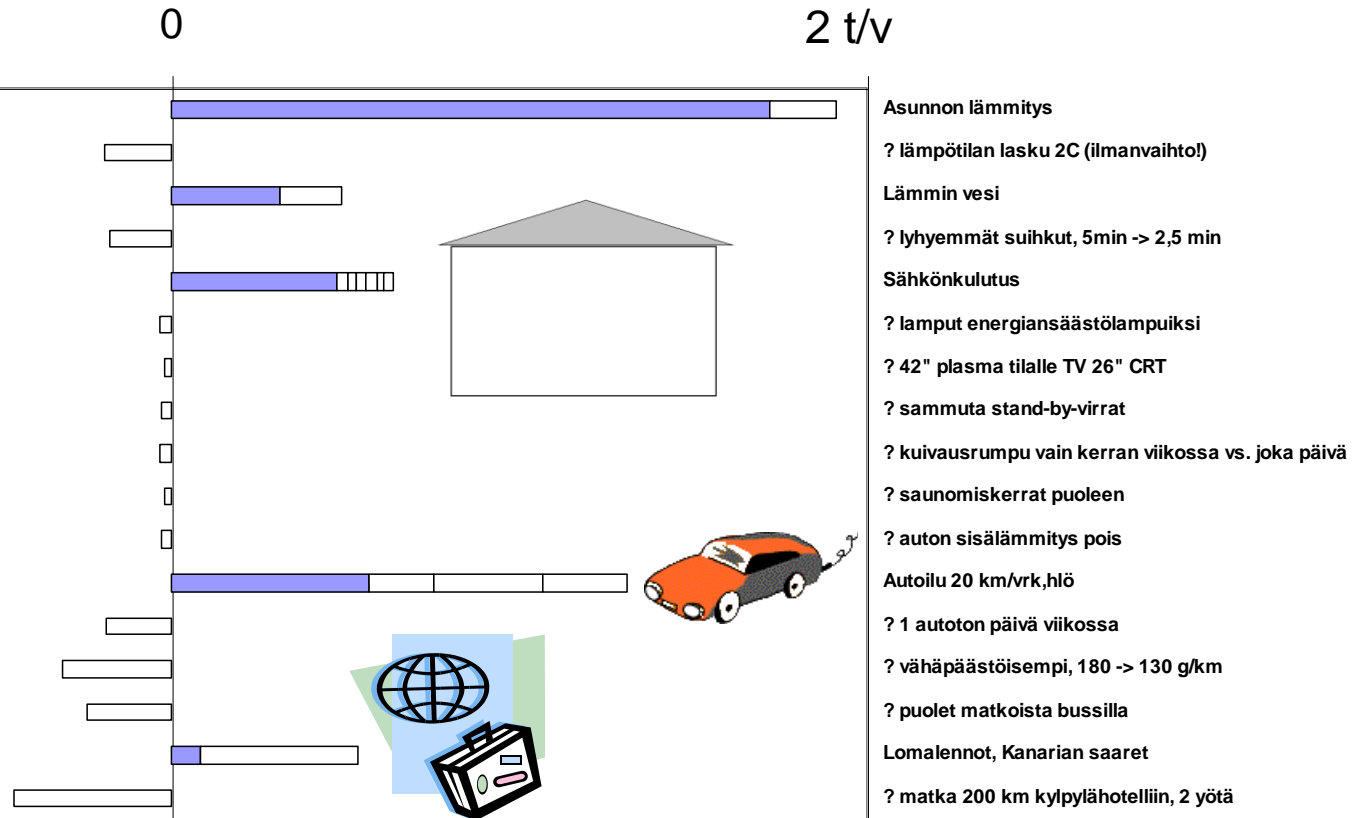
0

2 t/v

Asunnon lämmitys

? lämpötilan lasku 2C (ilmanvaihto!)

Lämmin vesi

? lyhyemmät suihkut, 5min -> 2,5 min

Sähkönkulutus

? lamput energiansäästölampuiksi

? 42" plasma tilalle TV 26" CRT

? sammuta stand-by-virrat

? kuivausrumpu vain kerran viikossa vs. joka päivä

? saunomiskerrat puoleen

? auton sisälämmitys pois

Autoilu 20 km/vrk,hlö

? 1 autoton päivä viikossa

? vähäpäästöisempi, 180 -> 130 g/km

? puolet matkoista bussilla

Lomalennot, Kanarian saaret

? matka 200 km kylpylähotelliin, 2 yötä